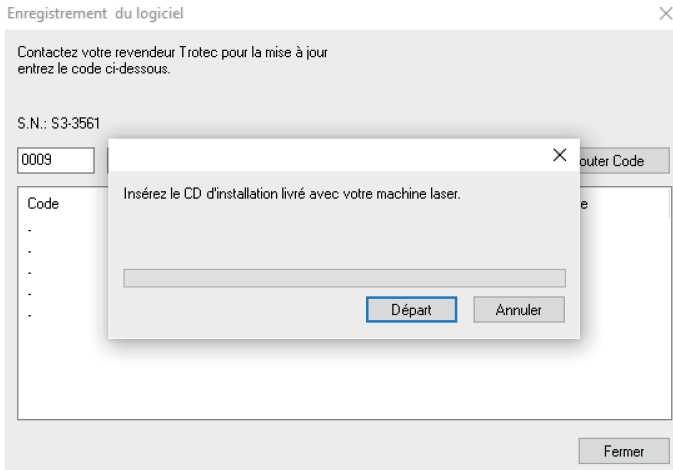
Enregistrement du logiciel

Contactez votre revendeur Trotec pour la mise à jour entrez le code ci-dessous.

S.N.: S3-3561

0009

outer Code

Code
-
-
-
-
-

e

Insérez le CD d'installation livré avec votre machine laser.

Départ

Annuler

Fermer